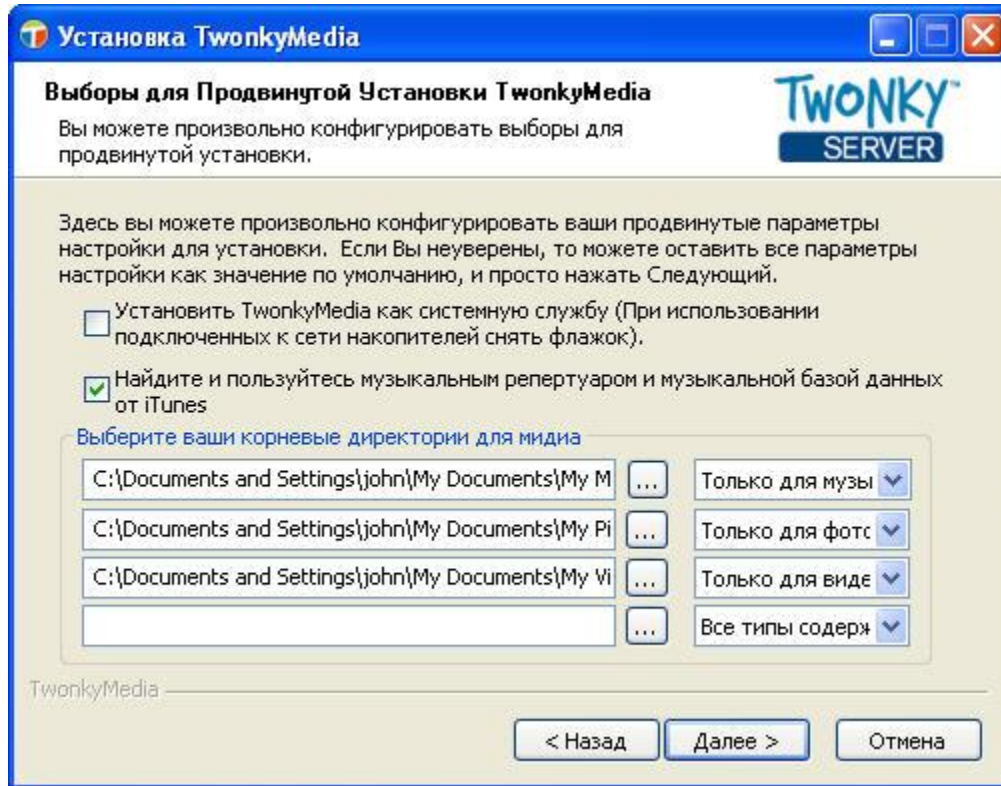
Установка TwonkyMedia

Выборы для Продвинутой Установки TwonkyMedia

Вы можете произвольно конфигурировать выборы для продвинутой установки.

TWONKY™ SERVER

Здесь вы можете произвольно конфигурировать ваши продвинутые параметры настройки для установки. Если Вы неуверены, то можете оставить все параметры настройки как значение по умолчанию, и просто нажать Следующий.

Установить TwonkyMedia как системную службу (При использовании подключенных к сети накопителей снять флажок).

Найдите и пользуйтесь музыкальным репертуаром и музыкальной базой данных от iTunes

Выберите ваши корневые директории для мидиа

C:\Documents and Settings\john\My Documents\My M ... Только для музы

C:\Documents and Settings\john\My Documents\My Pi ... Только для фото

C:\Documents and Settings\john\My Documents\My Vi ... Только для виде

... Все типы содерж

TwonkyMedia

< Назад Далее > Отмена